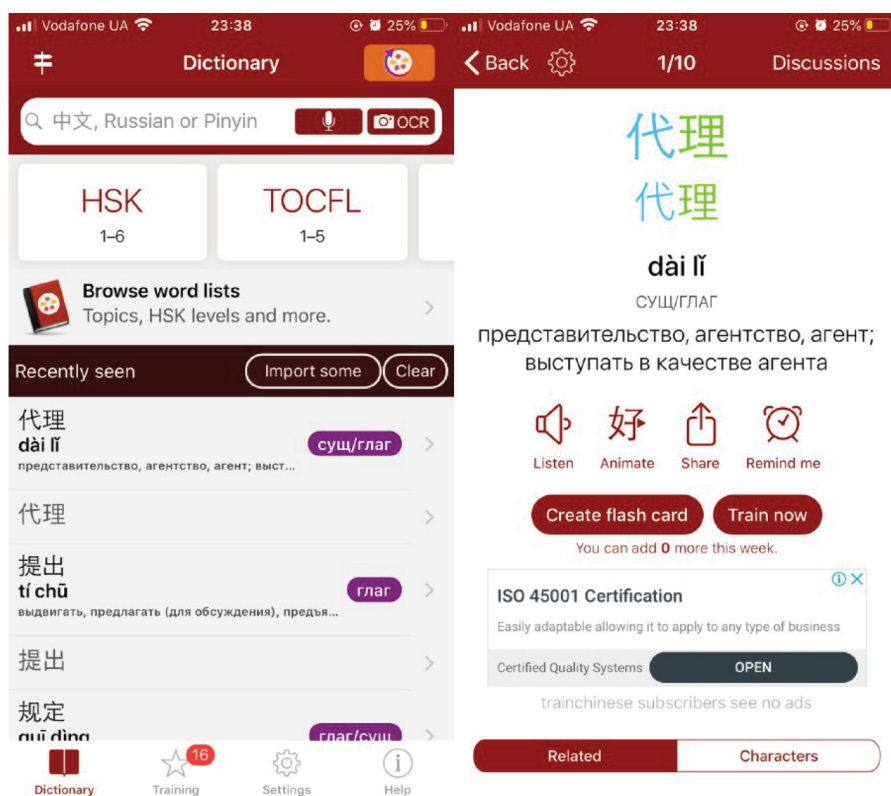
Vodafone UA 23:38 25%

Dictionary

中文, Russian or Pinyin OCR

HSK
1–6

TOCFL
1–5

Browse word lists
Topics, HSK levels and more.

Recently seen Import some Clear

代理
dài lǐ
сущ/глаг
представительство, агентство, агент; выст...

代理

提出
tí chū
глаг
выдвигать, предлагать (для обсуждения), предъя...

提出

规定
guī dìng
глаг/сущ

Dictionary
16
Training
Settings
Help

Vodafone UA 23:38 25%

Back 1/10 Discussions

代理
代理

dài lǐ

СУЩ/ГЛАГ

представительство, агентство, агент; выступать в качестве агента

好

Listen Animate Share Remind me

Create flash card Train now

You can add 0 more this week.

ISO 45001 Certification
Easily adaptable allowing it to apply to any type of business
Certified Quality Systems OPEN

trainchinese subscribers see no ads

Related Characters